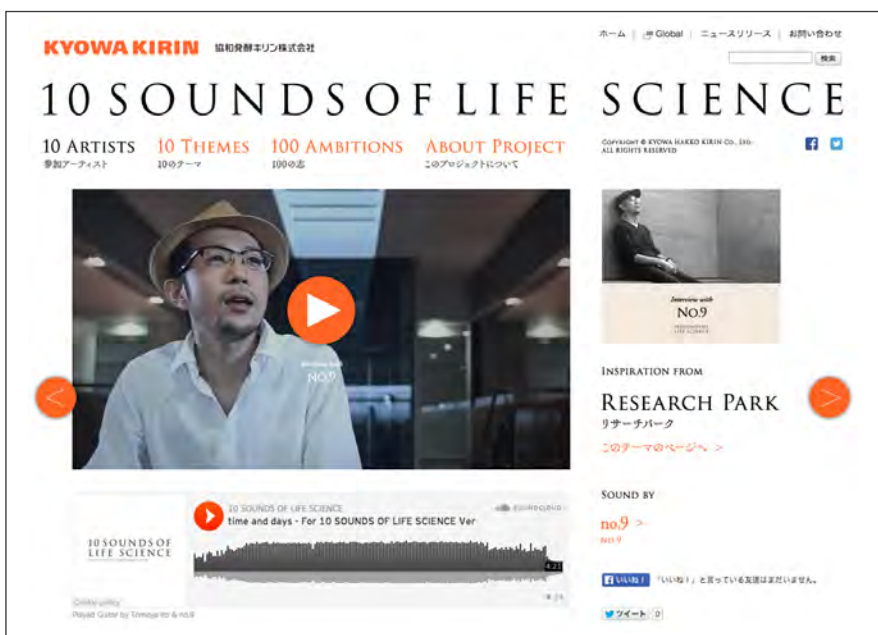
KYOWA KIRIN 協和発酵キリン株式会社

ホーム | Global | ニュースリリース | お問い合わせ

検索

10 SOUNDS OF LIFE SCIENCE

10 ARTISTS
参加アーティスト

10 THEMES
10のテーマ

100 AMBITIONS
100の志

ABOUT PROJECT
このプロジェクトについて

COPYRIGHT © KYOWA HAKKO KIRIN CO., LTD. ALL RIGHTS RESERVED

NO.9

Interview with
NO.9

INSPIRATION FROM

RESEARCH PARK
リサーチパーク

このテーマのページへ >

10 SOUNDS OF LIFE SCIENCE

10 SOUNDS OF LIFE SCIENCE
time and days - For 10 SOUNDS OF LIFE SCIENCE Ver

SOUNDCLOUD

4:21

Cookie policy

Played Guitar by Tomoyasu & no.9

SOUND BY

no.9 >
NO.9

いいね！ 「いいね！」と言っている友達はまだいません。

ツイート 0